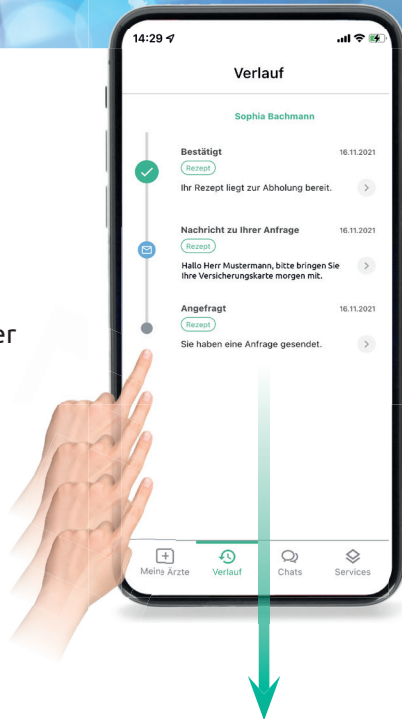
er

14:29

Verlauf

Sophia Bachmann

Bestätigt
16.11.2021
Rezept
Ihr Rezept liegt zur Abholung bereit.

Nachricht zu Ihrer Anfrage
16.11.2021
Rezept
Hallo Herr Mustermann, bitte bringen Sie Ihre Versicherungskarte morgen mit.

Angefragt
16.11.2021
Rezept
Sie haben eine Anfrage gesendet.

Meine Ärzte
Verlauf
Chats
Services